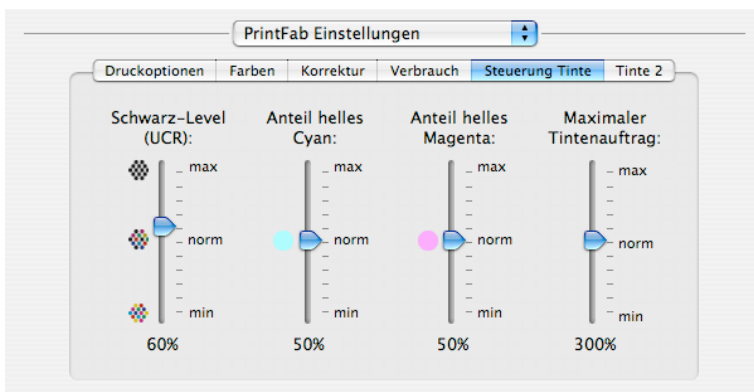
PrintFab Einstellungen

Druckoptionen | Farben | Korrektur | Verbrauch | Steuerung Tinte | Tinte 2

Schwarz-Level (UCR):
max
norm
min
60%

Anteil helles Cyan:
max
norm
min
50%

Anteil helles Magenta:
max
norm
min
50%

Maximaler Tintenauftrag:
max
norm
min
300%